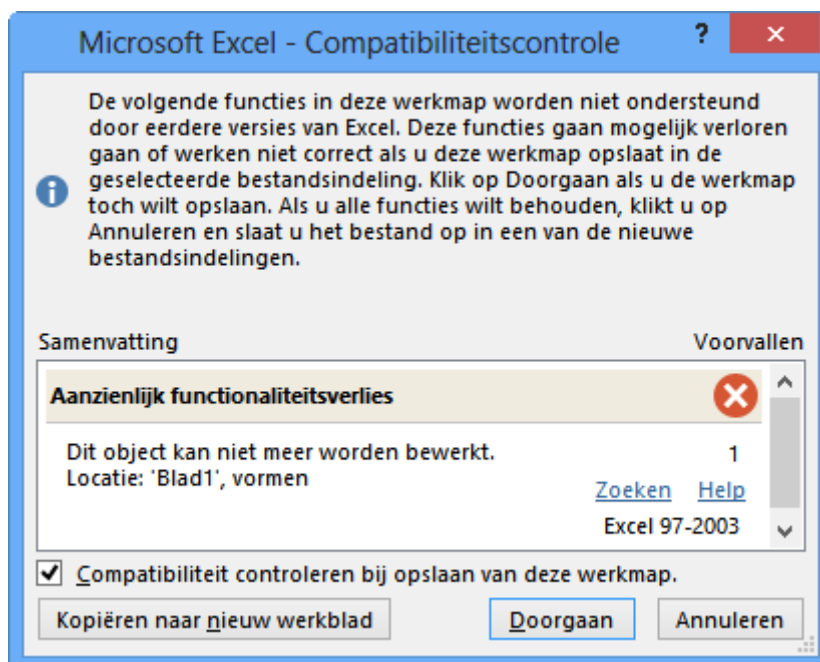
Microsoft Excel - Compatibiliteitscontrole

?

De volgende functies in deze werkmap worden niet ondersteund door eerdere versies van Excel. Deze functies gaan mogelijk verloren gaan of werken niet correct als u deze werkmap opslaat in de geselecteerde bestandsindeling. Klik op Doorgaan als u de werkmap toch wilt opslaan. Als u alle functies wilt behouden, klikt u op Annuleren en slaat u het bestand op in een van de nieuwe bestandsindelingen.

Samenvatting

Voorvallen

Aanzienlijk functionaliteitsverlies

Dit object kan niet meer worden bewerkt.
Locatie: 'Blad1', vormen

1

Zoeken Help

Excel 97-2003

Compatibiliteit controleren bij opslaan van deze werkmap.

Kopiëren naar nieuw werkblad

Doorgaan

Annuleren